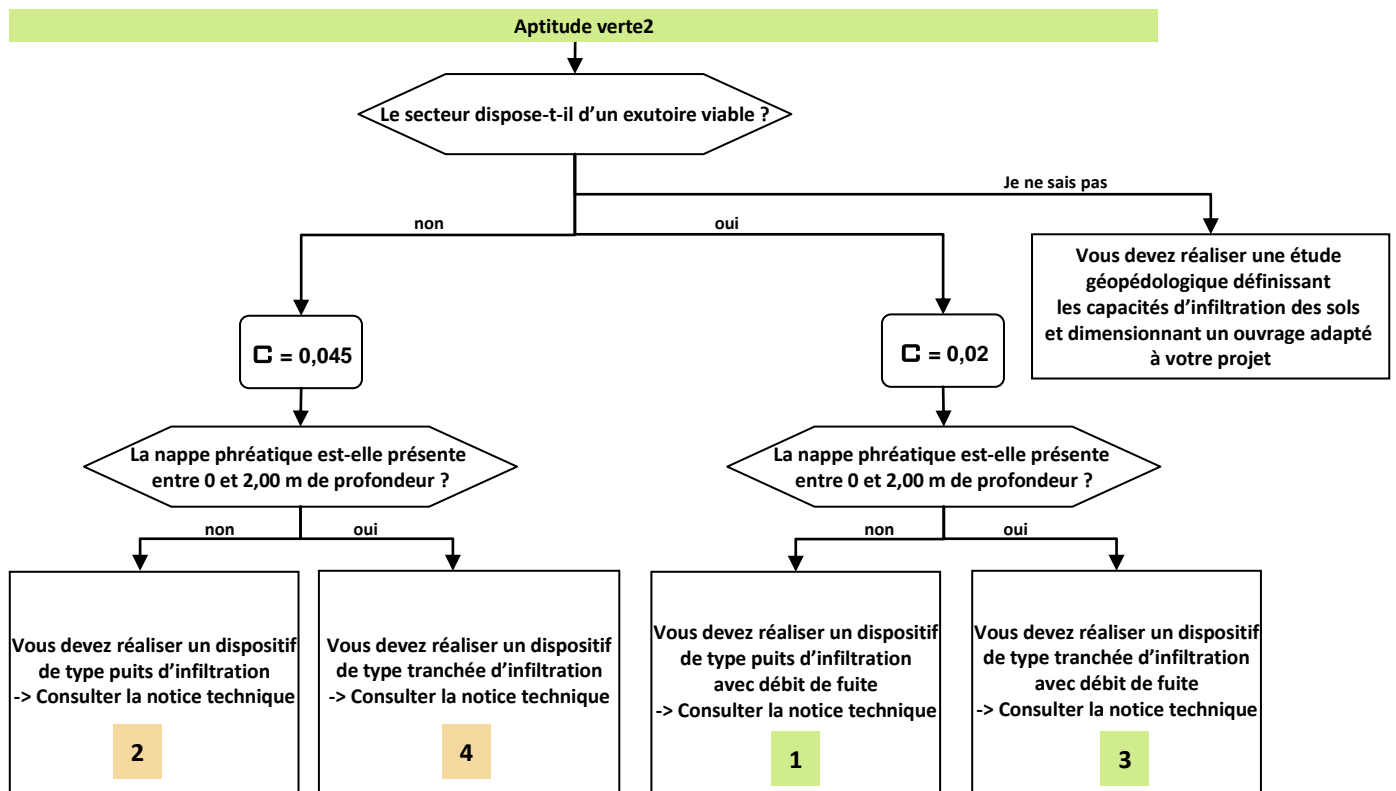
Aptitude verte2

Le secteur dispose-t-il d'un exutoire viable ?

non

oui

Je ne sais pas

Vous devez réaliser une étude géopédologique définissant les capacités d'infiltration des sols et dimensionnant un ouvrage adapté à votre projet

C = 0,045

C = 0,02

La nappe phréatique est-elle présente entre 0 et 2,00 m de profondeur ?

non

oui

La nappe phréatique est-elle présente entre 0 et 2,00 m de profondeur ?

non

oui

Vous devez réaliser un dispositif de type puits d'infiltration
-> Consulter la notice technique

2

Vous devez réaliser un dispositif de type tranchée d'infiltration
-> Consulter la notice technique

4

Vous devez réaliser un dispositif de type puits d'infiltration avec débit de fuite
-> Consulter la notice technique

1

Vous devez réaliser un dispositif de type tranchée d'infiltration avec débit de fuite
-> Consulter la notice technique

3